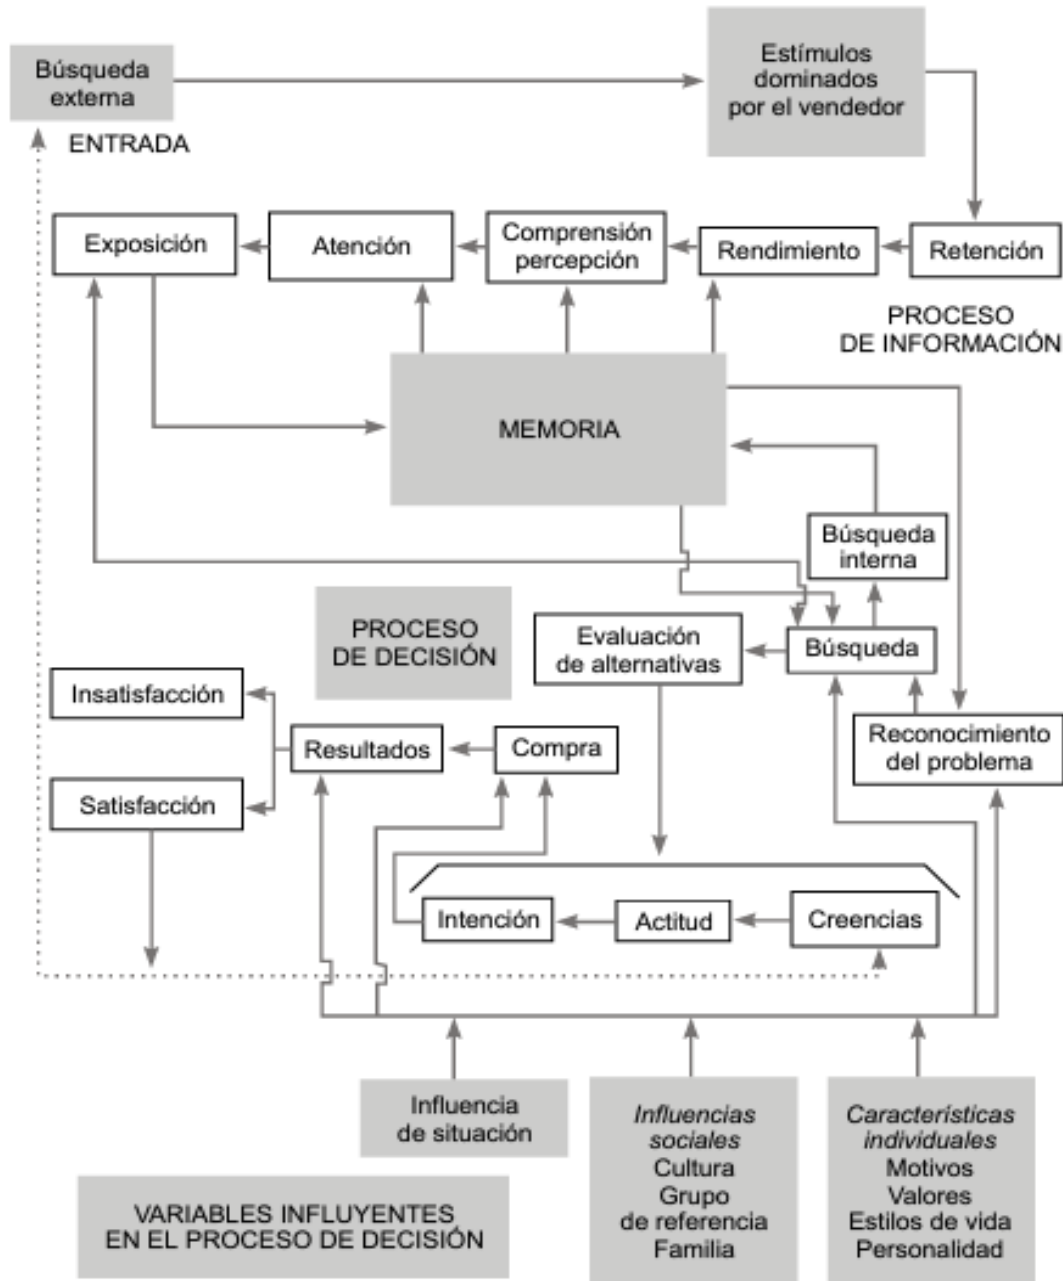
Búsqueda externa

Estímulos dominados por el vendedor

ENTRADA

Exposición

Atención

Comprensión percepción

Rendimiento

Retención

PROCESO DE INFORMACIÓN

MEMORIA

Búsqueda interna

PROCESO DE DECISIÓN

Evaluación de alternativas

Búsqueda

Insatisfacción

Resultados

Compra

Reconocimiento del problema

Satisfacción

Intención

Actitud

Creencias

Influencia de situación

Influencias sociales
Cultura
Grupo de referencia
Familia

Características individuales
Motivos
Valores
Estilos de vida
Personalidad

VARIABLES INFLUYENTES EN EL PROCESO DE DECISIÓN